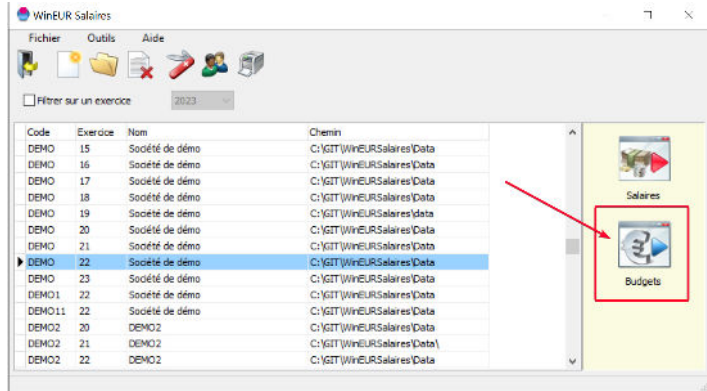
WinEUR Salaires

Fichier Outils Aide

Filtrer sur un exercice 2023

| Code | Exercice | Nom | Chemin |
|---|---|---|---|
| DEMO | 15 | Société de démo | C:\GIT\WinEURSalaires\Data |
| DEMO | 16 | Société de démo | C:\GIT\WinEURSalaires\Data |
| DEMO | 17 | Société de démo | C:\GIT\WinEURSalaires\Data |
| DEMO | 18 | Société de démo | C:\GIT\WinEURSalaires\Data |
| DEMO | 19 | Société de démo | C:\GIT\WinEURSalaires\data |
| DEMO | 20 | Société de démo | C:\GIT\WinEURSalaires\Data |
| DEMO | 21 | Société de démo | C:\GIT\WinEURSalaires\Data |
| DEMO | 22 | Société de démo | C:\GIT\WinEURSalaires\Data |
| DEMO | 23 | Société de démo | C:\GIT\WinEURSalaires\Data |
| DEMO1 | 22 | Société de démo | C:\GIT\WinEURSalaires\Data |
| DEMO11 | 22 | Société de démo | C:\GIT\WinEURSalaires\Data |
| DEMO2 | 20 | DEMO2 | C:\GIT\WinEURSalaires\Data |
| DEMO2 | 21 | DEMO2 | C:\GIT\WinEURSalaires\Data\ |
| DEMO2 | 22 | DEMO2 | C:\GIT\WinEURSalaires\Data |

Salaires

Budgets